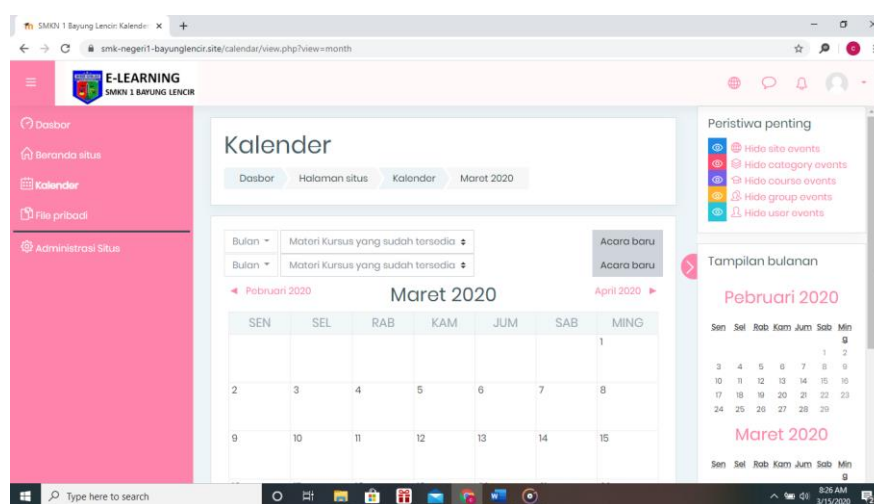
SMKN 1 Bayung Lencir: Kalender ×  +

smk-negeri1-bayunglencir.site/calendar/view.php?view=month

E-LEARNING
SMKN 1 BAYUNG LENCIR

Dasbor
Beranda situs
Kalender
File pribadi
Administrasi Situs

Kalender

Dasbor | Halaman situs | Kalender | Maret 2020

Bulan ▾ Materi Kursus yang sudah tersedia ◆ Acara baru
Bulan ▾ Materi Kursus yang sudah tersedia ◆ Acara baru

◄ Pebruari 2020 Maret 2020 April 2020 ►

| SEN | SEL | RAB | KAM | JUM | SAB | MING |
|---|---|---|---|---|---|---|
| | | | | | | 1 |
| 2 | 3 | 4 | 5 | 6 | 7 | 8 |
| 9 | 10 | 11 | 12 | 13 | 14 | 15 |

Peristiwa penting
Hide site events
Hide category events
Hide course events
Hide group events
Hide user events

Tampilan bulanan

Pebruari 2020

| Sen | Sel | Rab | Kam | Jum | Sab | Ming |
|---|---|---|---|---|---|---|
| | | | | | 1 | 2 |
| 3 | 4 | 5 | 6 | 7 | 8 | 9 |
| 10 | 11 | 12 | 13 | 14 | 15 | 16 |
| 17 | 18 | 19 | 20 | 21 | 22 | 23 |
| 24 | 25 | 26 | 27 | 28 | 29 | |

Maret 2020

Sen Sel Rab Kam Jum Sab Ming

Type here to search
8:26 AM
3/15/2020